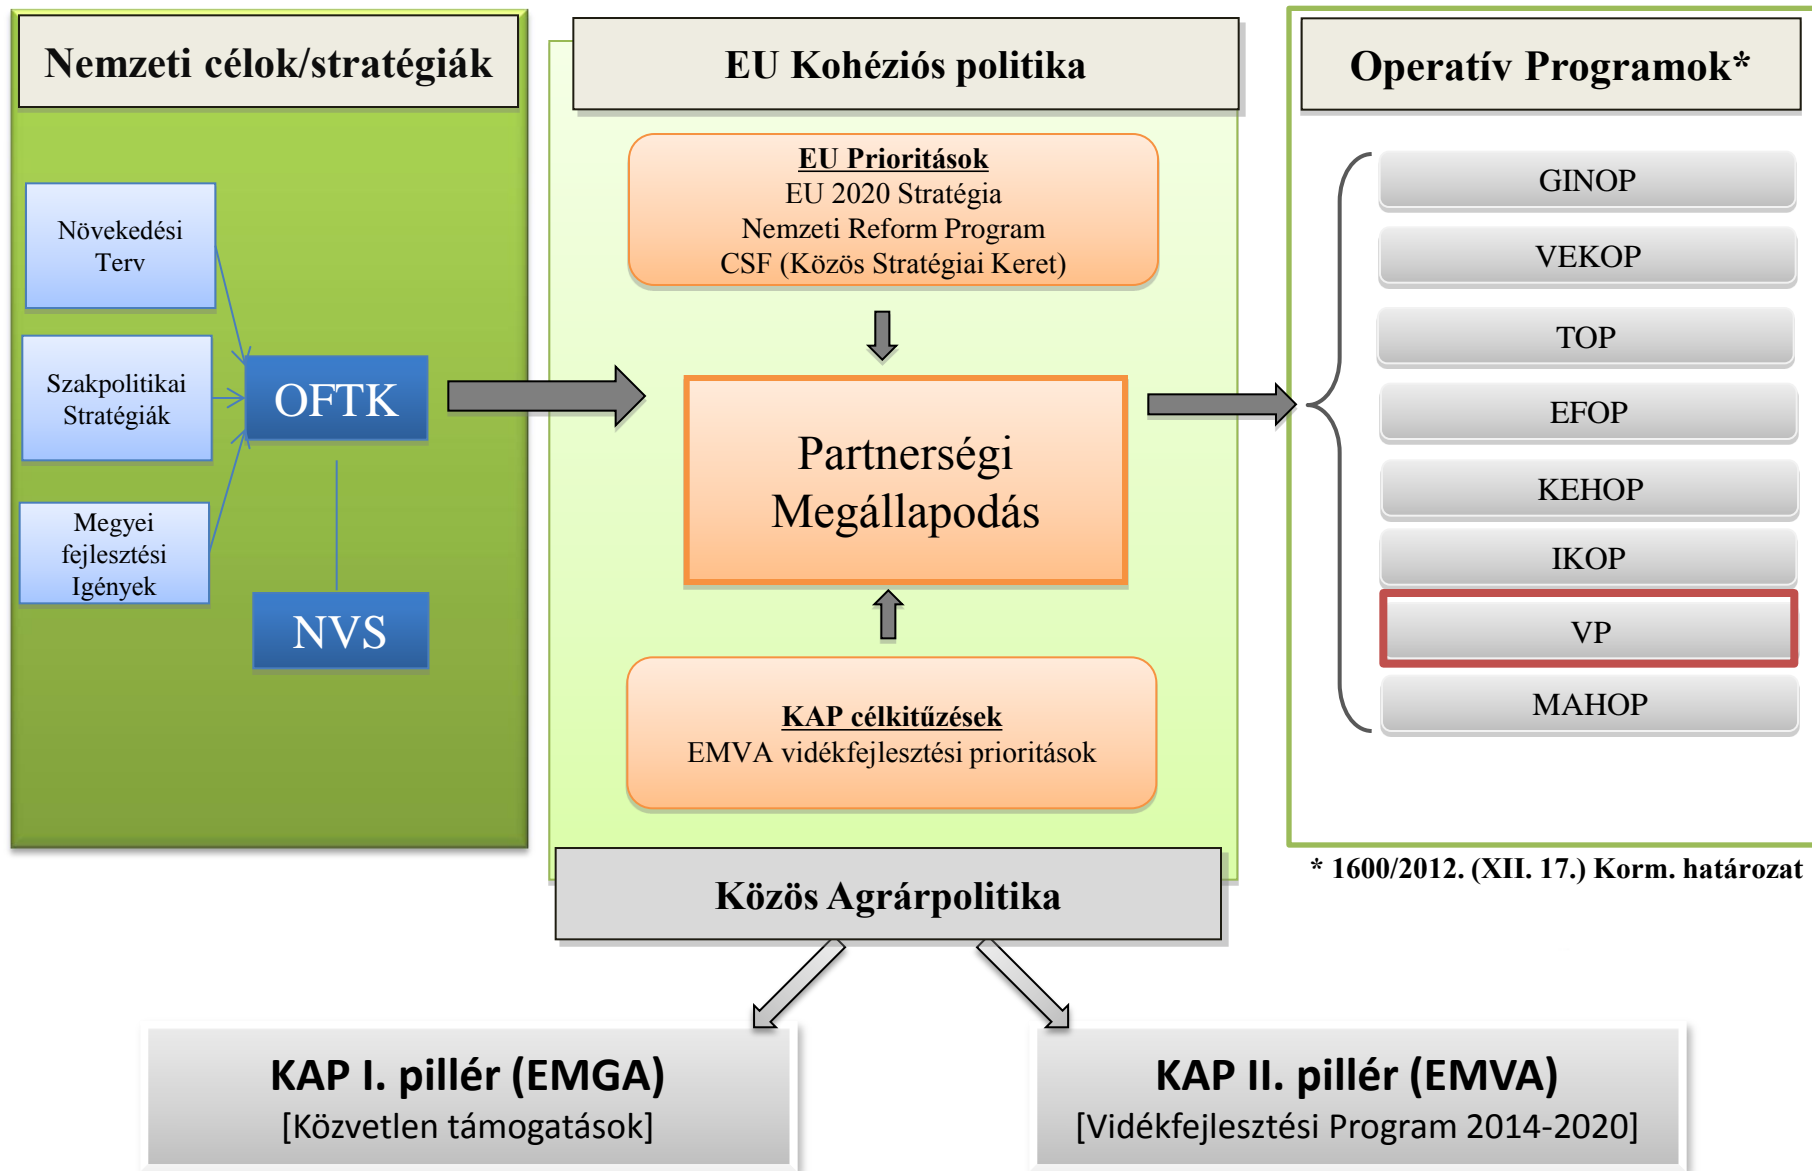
Nemzeti célok/stratégiák

Növekedési Terv

Szakpolitikai Stratégiák

Megyei fejlesztési Igények

OFTK

NVS

EU Kohéziós politika

EU Prioritások
EU 2020 Stratégia
Nemzeti Reform Program
CSF (Közös Stratégiai Keret)

Partnerségi Megállapodás

KAP célkitűzések
EMVA vidékfejlesztési prioritások

Operatív Programok*

GINOP
VEKOP
TOP
EFOP
KEHOP
IKOP
VP
MAHOP

* 1600/2012. (XII. 17.) Korm. határozat

Közös Agrárpolitika

KAP I. pillér (EMGA)
[Közvetlen támogatások]

KAP II. pillér (EMVA)
[Vidékfejlesztési Program 2014-2020]